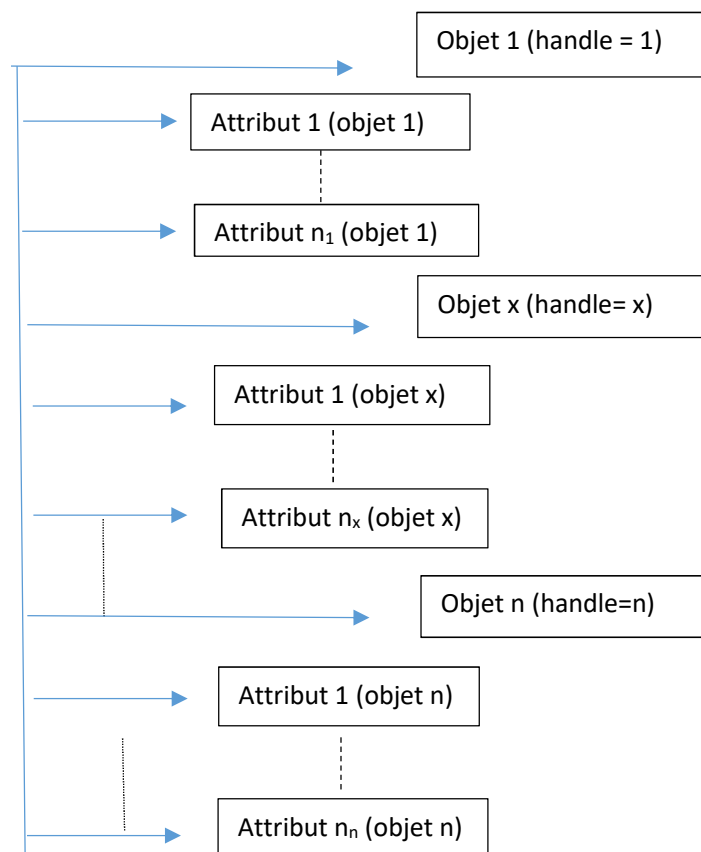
Objet 1 (handle = 1)

Attribut 1 (objet 1)

Attribut $n_1$ (objet 1)

Objet x (handle= x)

Attribut 1 (objet x)

Attribut $n_x$ (objet x)

Objet n (handle=n)

Attribut 1 (objet n)

Attribut $n_n$ (objet n)